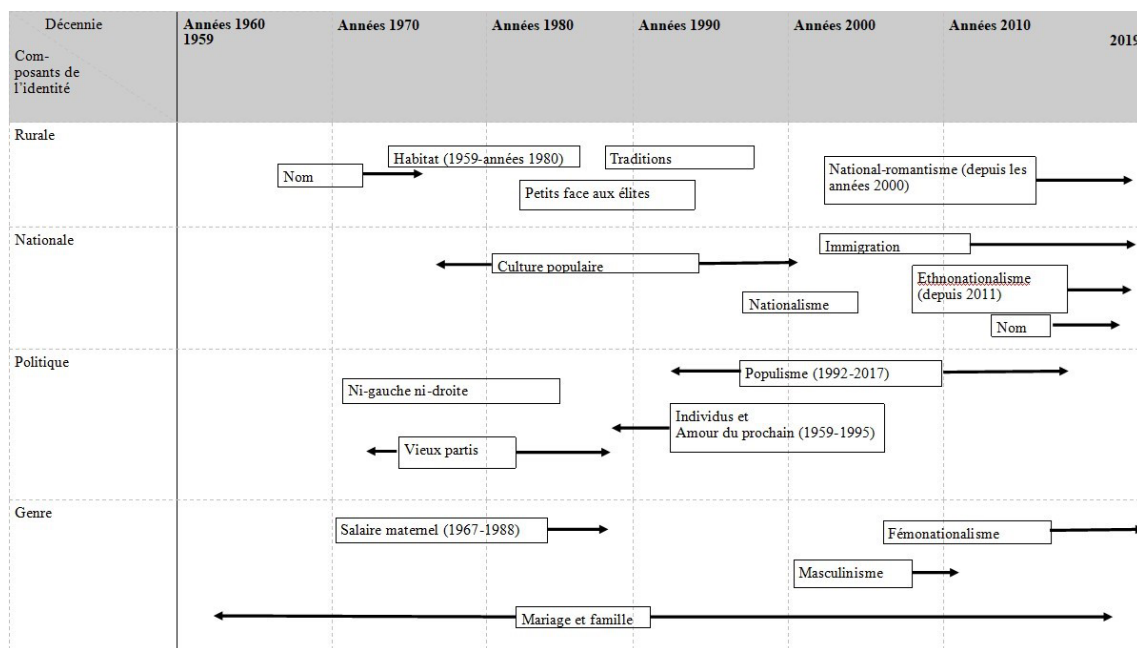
| Décennie / Composants de l'identité | Années 1960 1959 | Années 1970 | Années 1980 | Années 1990 | Années 2000 | Années 2010 | 2019 |
|---|---|---|---|---|---|---|---|

Rurale

Habitat (1959-années 1980)

Traditions

Nom

National-romantisme (depuis les années 2000)

Petits face aux élites

Nationale

Immigration

Culture populaire

Ethnonationalisme (depuis 2011)

Nationalisme

Nom

Politique

Populisme (1992-2017)

Ni-gauche ni-droite

Individus et Amour du prochain (1959-1995)

Vieux partis

Genre

Salaire maternel (1967-1988)

Fémonationalisme

Masculinisme

Mariage et famille